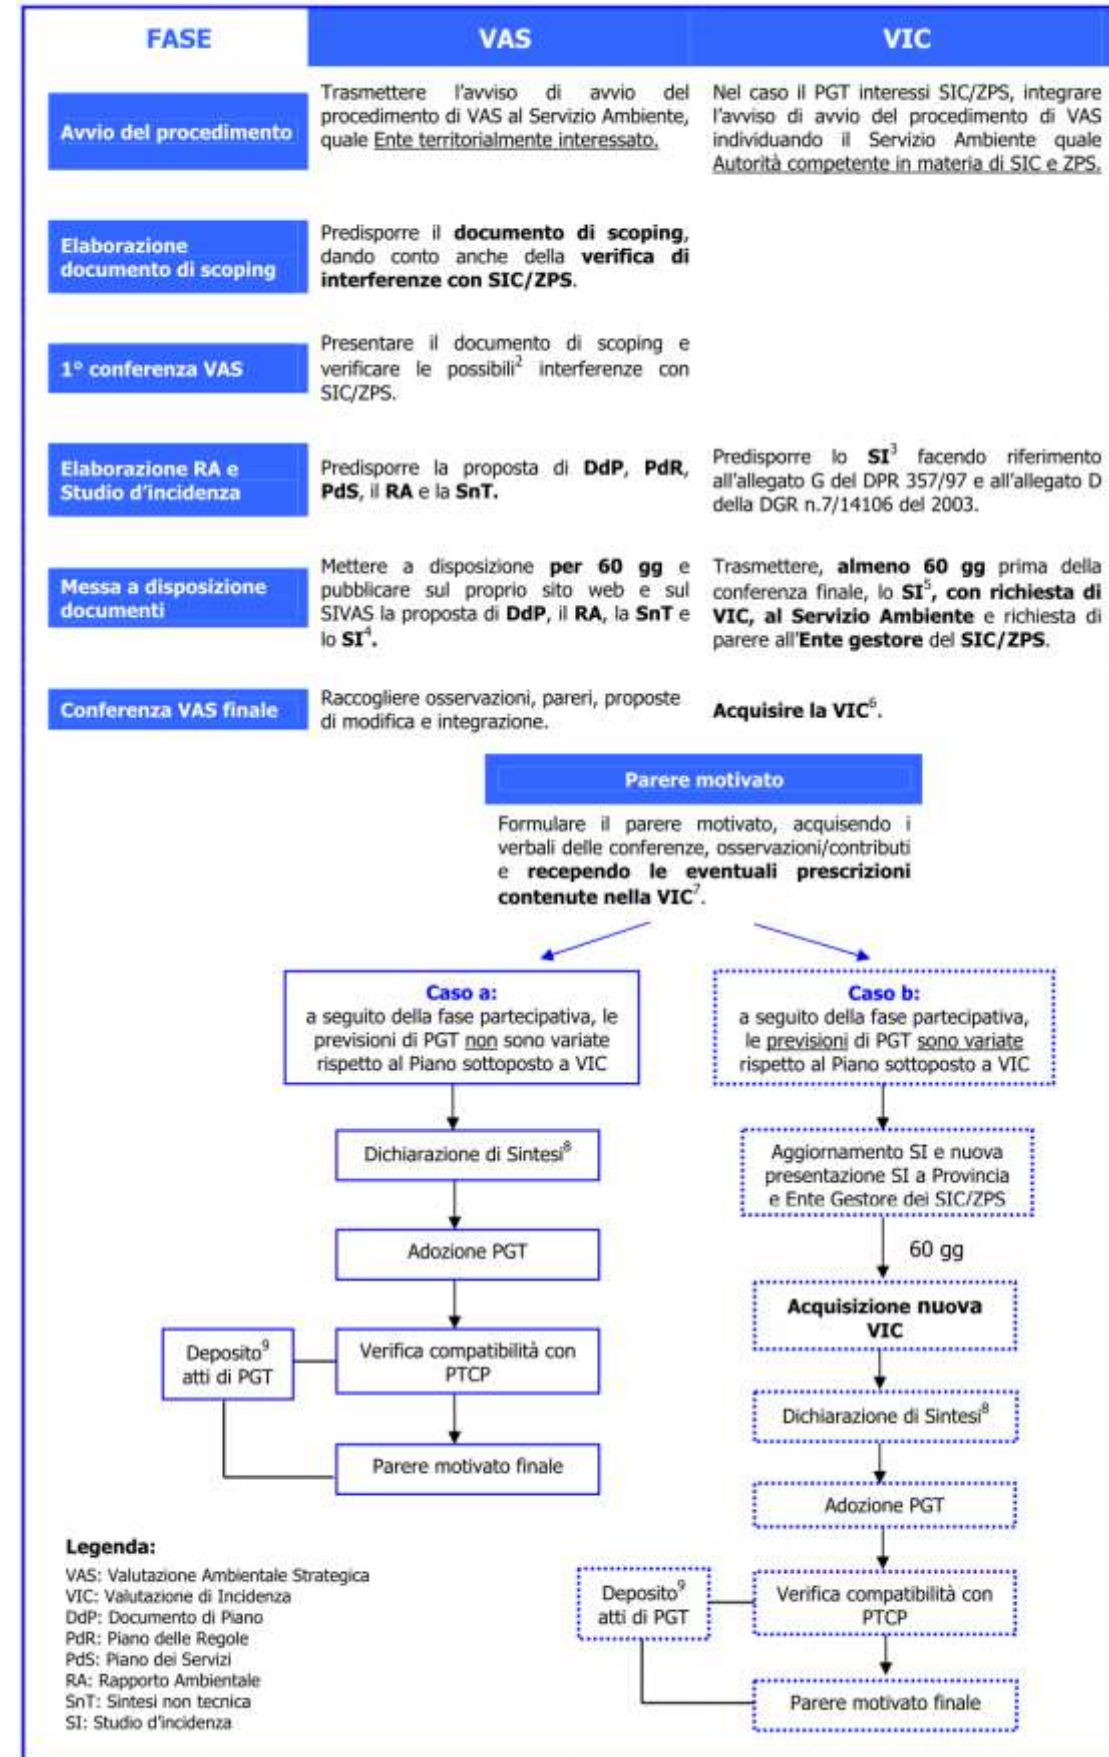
| FASE | VAS | VIC |
|---|---|---|
| Avvio del procedimento | Trasmettere l'avviso di avvio del procedimento di VAS al Servizio Ambiente, quale Ente territorialmente interessato. | Nel caso il PGT interessi SIC/ZPS, integrare l'avviso di avvio del procedimento di VAS individuando il Servizio Ambiente quale Autorità competente in materia di SIC e ZPS. |
| Elaborazione documento di scoping | Predisporre il **documento di scoping**, dando conto anche della **verifica di interferenze con SIC/ZPS**. | |
| 1° conferenza VAS | Presentare il documento di scoping e verificare le possibili$^2$ interferenze con SIC/ZPS. | |
| Elaborazione RA e Studio d'incidenza | Predisporre la proposta di **DdP**, **PdR**, **PdS**, il **RA** e la **SnT.** | Predisporre lo **SI**$^3$ facendo riferimento all'allegato G del DPR 357/97 e all'allegato D della DGR n.7/14106 del 2003. |
| Messa a disposizione documenti | Mettere a disposizione **per 60 gg** e pubblicare sul proprio sito web e sul SIVAS la proposta di **DdP**, il **RA**, la **SnT** e lo **SI**$^4$. | Trasmettere, **almeno 60 gg** prima della conferenza finale, lo **SI**$^5$, **con richiesta di VIC, al Servizio Ambiente** e richiesta di parere all'**Ente gestore** del **SIC/ZPS**. |
| Conferenza VAS finale | Raccogliere osservazioni, pareri, proposte di modifica e integrazione. | **Acquisire la VIC**$^6$. |

Parere motivato

Formulare il parere motivato, acquisendo i verbali delle conferenze, osservazioni/contributi e **recependo le eventuali prescrizioni contenute nella VIC**$^7$.

**Caso a:**
a seguito della fase partecipativa, le previsioni di PGT non sono variate rispetto al Piano sottoposto a VIC

Dichiarazione di Sintesi$^8$

Adozione PGT

Deposito$^9$ atti di PGT

Verifica compatibilità con PTCP

Parere motivato finale

**Caso b:**
a seguito della fase partecipativa, le previsioni di PGT sono variate rispetto al Piano sottoposto a VIC

Aggiornamento SI e nuova presentazione SI a Provincia e Ente Gestore dei SIC/ZPS

60 gg

**Acquisizione nuova VIC**

Dichiarazione di Sintesi$^8$

Adozione PGT

Deposito$^9$ atti di PGT

Verifica compatibilità con PTCP

Parere motivato finale

**Legenda:**
VAS: Valutazione Ambientale Strategica
VIC: Valutazione di Incidenza
DdP: Documento di Piano
PdR: Piano delle Regole
PdS: Piano dei Servizi
RA: Rapporto Ambientale
SnT: Sintesi non tecnica
SI: Studio d'incidenza